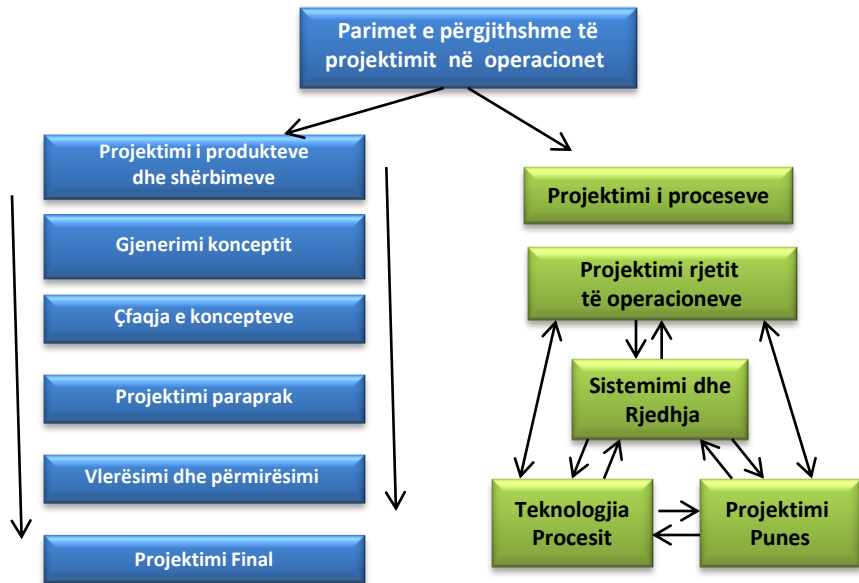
Parimet e përgjithshme të projektimit në operacionet

Projektimi i produkteve dhe shërbimeve

Gjenerimi konceptit

Çfaqja e koncepteve

Projektimi paraprak

Vlerësimi dhe përmirësimi

Projektimi Final

Projektimi i proceseve

Projektimi rjetit të operacioneve

Sistemimi dhe Rjedhja

Teknologjia Procesit

Projektimi Punes